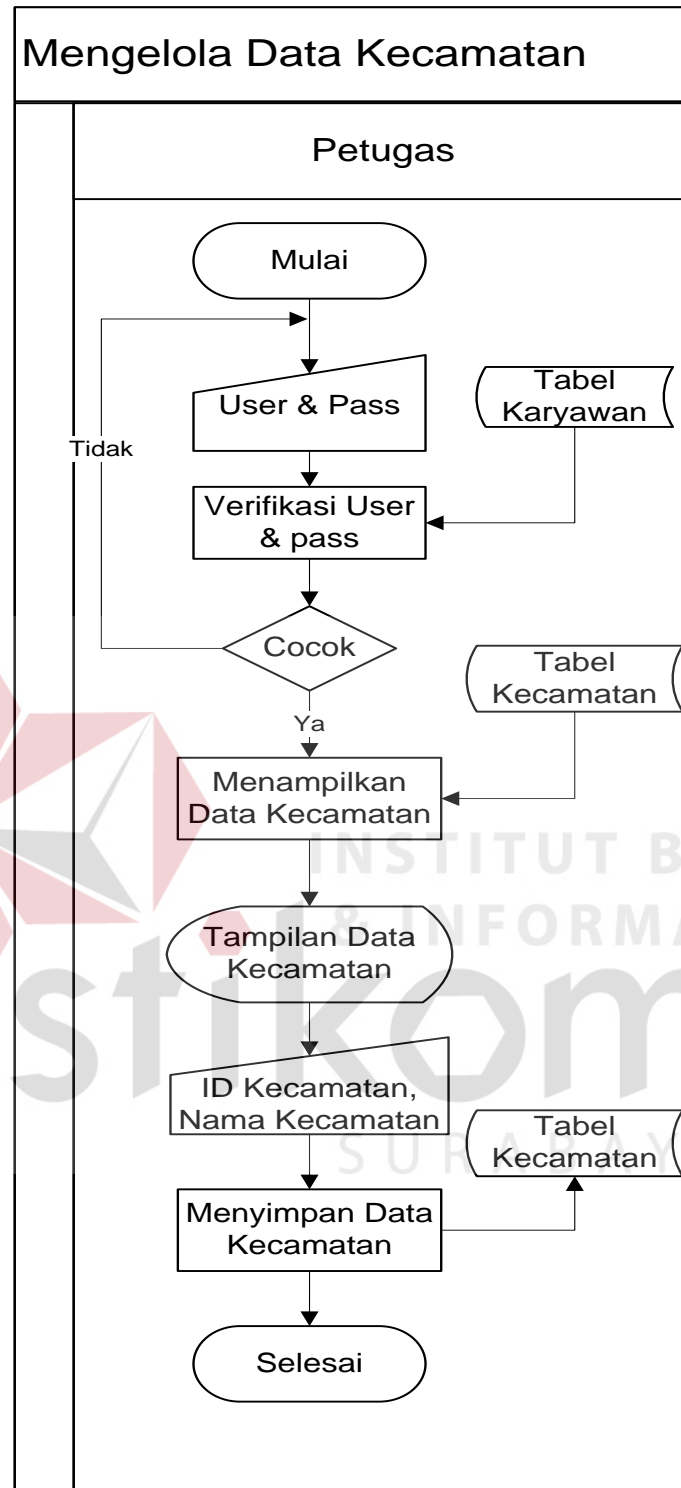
Mengelola Data Kecamatan

Petugas

Mulai

User & Pass

Tabel Karyawan

Tidak

Verifikasi User & pass

Cocok

Tabel Kecamatan

Ya

Menampilkan Data Kecamatan

INSTITUT B

& INFORMA

Tampilan Data Kecamatan

stikom

ID Kecamatan, Nama Kecamatan

Tabel Kecamatan

SURABAY

Menyimpan Data Kecamatan

Selesai